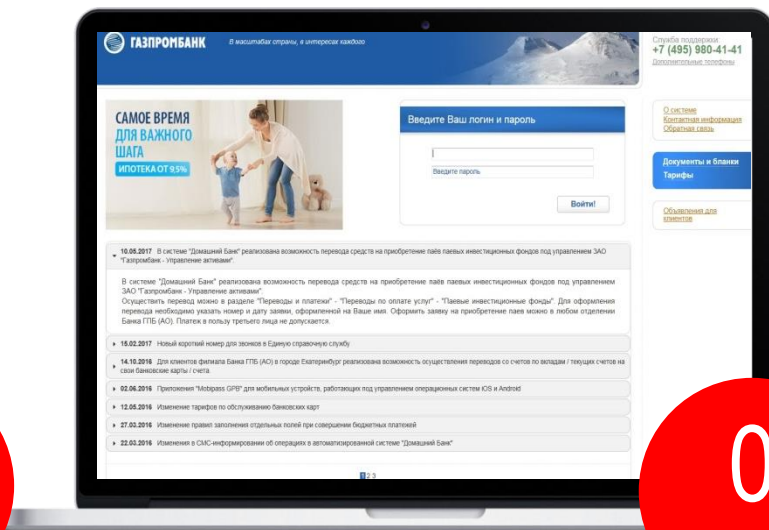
ГАЗПРОМБАНК В масштабах страны, в интересах каждого

Служба поддержки
+7 (495) 980-41-41
Дополнительные телефоны

САМОЕ ВРЕМЯ ДЛЯ ВАЖНОГО ШАГА
ИПОТЕКА ОТ 9,5%

Введите Ваш логин и пароль

Введите пароль

Войти!

О системе
Контактная информация
Обратная связь

Документы и бланки
Тарифы

Объявления для клиентов

10.05.2017 В системе "Домашний Банк" реализована возможность перевода средств на приобретение паёв паевых инвестиционных фондов под управлением ЗАО "Газпромбанк - Управление активами".

В системе "Домашний Банк" реализована возможность перевода средств на приобретение паёв паевых инвестиционных фондов под управлением ЗАО "Газпромбанк - Управление активами".
Осуществить перевод можно в разделе "Переводы и платежи" - "Переводы по оплате услуг" - "Паевые инвестиционные фонды". Для оформления перевода необходимо указать номер и дату заявки, оформленной на Ваше имя. Оформить заявку на приобретение паев можно в любом отделении Банка ГПБ (АО). Платеж в пользу третьего лица не допускается.

15.02.2017 Новый короткий номер для звонков в Единую справочную службу.

14.10.2016 Для клиентов филиала Банка ГПБ (АО) в городе Екатеринбург реализована возможность осуществления переводов со счетов по вкладам / текущих счетов на свои банковские карты / счета.

02.06.2016 Приложения "Mobipass GPB" для мобильных устройств, работающих под управлением операционных систем iOS и Android

12.05.2016 Изменение тарифов по обслуживанию банковских карт

27.03.2016 Изменение правил заполнения отдельных полей при совершении бюджетных платежей

22.03.2016 Изменения в СМС-информировании об операциях в автоматизированной системе "Домашний Банк"

1 2 3

0